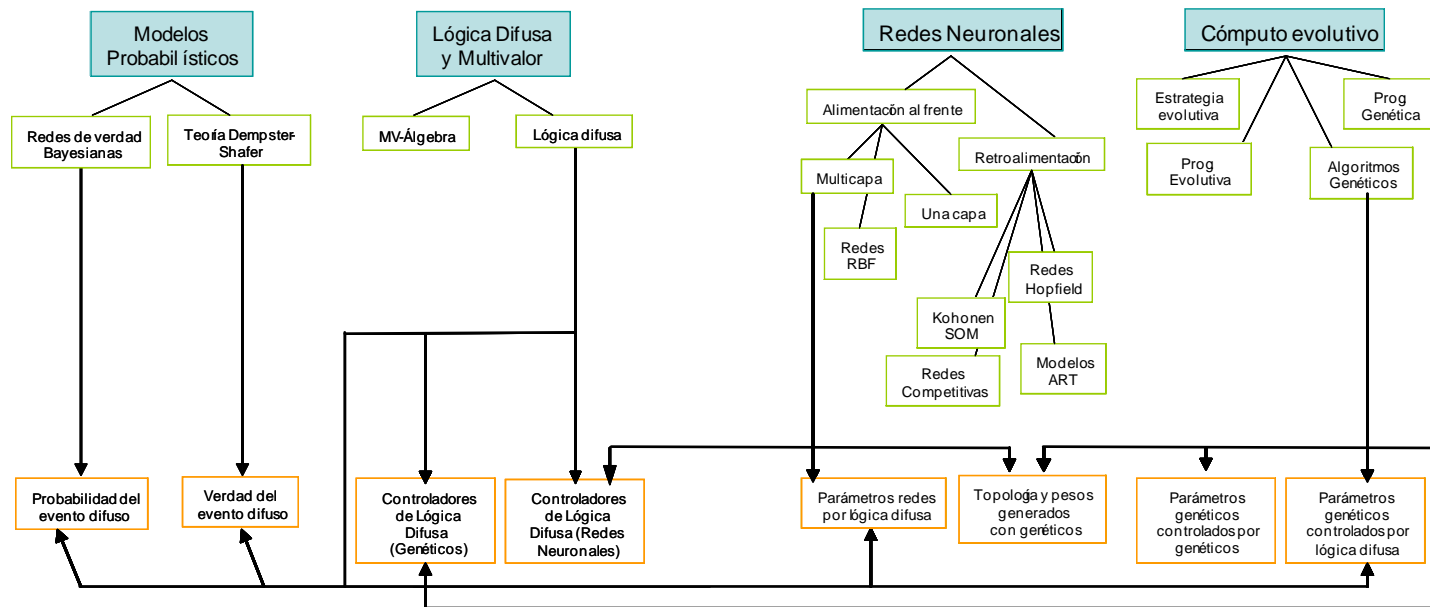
Modelos Probabilísticos

Lógica Difusa y Multivalor

Redes Neuronales

Cómputo evolutivo

Redes de verdad Bayesianas

Teoría Dempster-Shafer

MV-Álgebra

Lógica difusa

Alimentación al frente

Retroalimentación

Multicapa

Una capa

Redes RBF

Redes Hopfield

Kohonen SOM

Redes Competitivas

Modelos ART

Estrategia evolutiva

Prog Genética

Prog Evolutiva

Algoritmos Genéticos

Probabilidad del evento difuso

Verdad del evento difuso

Controladores de Lógica Difusa (Genéticos)

Controladores de Lógica Difusa (Redes Neuronales)

Parámetros redes por lógica difusa

Topología y pesos generados con genéticos

Parámetros genéticos controlados por genéticos

Parámetros genéticos controlados por lógica difusa